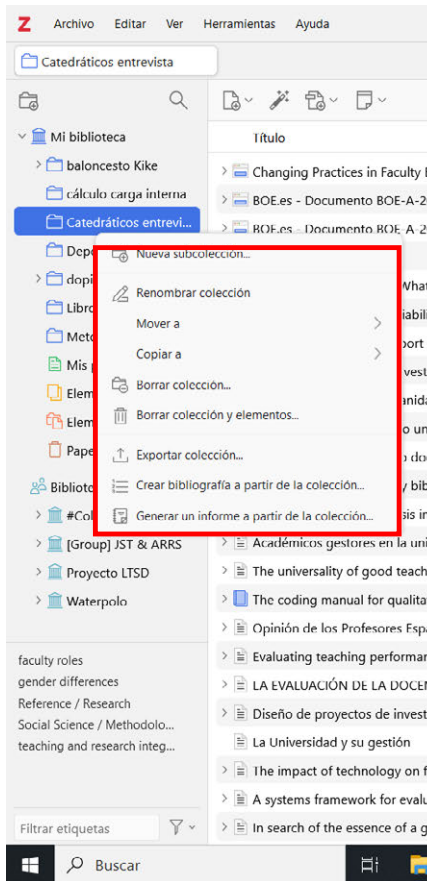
Z Archivo Editar Ver Herramientas Ayuda

Catedráticos entrevista

Mi biblioteca
baloncesto Kike
cálculo carga interna
Catedráticos entrevi...
Depo
dopi
Libro
Meto
Mis p
Elem
Elem
Pape
Bibliote
#Col
[Group] JST & ARRS
Proyecto LTSD
Waterpolo

Nueva subcolección...
Renombrar colección
Mover a
Copiar a
Borrar colección...
Borrar colección y elementos...
Exportar colección...
Crear bibliografía a partir de la colección...
Generar un informe a partir de la colección...

Título
Changing Practices in Faculty
BOE.es - Documento BOE-A-2
BOE.es - Documento BOE-A-2
What
iabil
port
vest
anida
o un
do
y bib
sis in
Académicos gestores en la uni
The universality of good teach
The coding manual for qualitat
Opinión de los Profesores Espa
Evaluating teaching performan
LA EVALUACIÓN DE LA DOCE
Diseño de proyectos de invest
La Universidad y su gestión
The impact of technology on f
A systems framework for evalu
In search of the essence of a g

faculty roles
gender differences
Reference / Research
Social Science / Methodolo...
teaching and research integ...

Filtrar etiquetas

Buscar